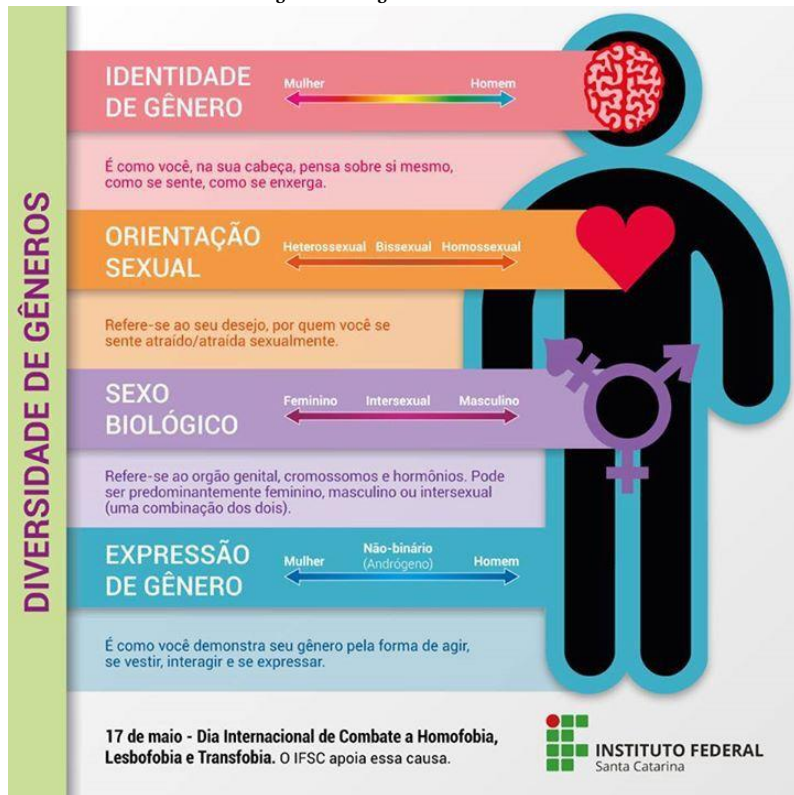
DIVERSIDADE DE GÊNEROS

IDENTIDADE DE GÊNERO

Mulher Homem

É como você, na sua cabeça, pensa sobre si mesmo, como se sente, como se enxerga.

ORIENTAÇÃO SEXUAL

Heterossexual Bissexual Homossexual

Refere-se ao seu desejo, por quem você se sente atraído/atraída sexualmente.

SEXO BIOLÓGICO

Feminino Intersexual Masculino

Refere-se ao orgão genital, cromossomos e hormônios. Pode ser predominantemente feminino, masculino ou intersexual (uma combinação dos dois).

EXPRESSÃO DE GÊNERO

Mulher Não-binário (Andrógeno) Homem

É como você demonstra seu gênero pela forma de agir, se vestir, interagir e se expressar.

17 de maio - Dia Internacional de Combate a Homofobia, Lesbofobia e Transfobia. O IFSC apoia essa causa.

INSTITUTO FEDERAL
Santa Catarina